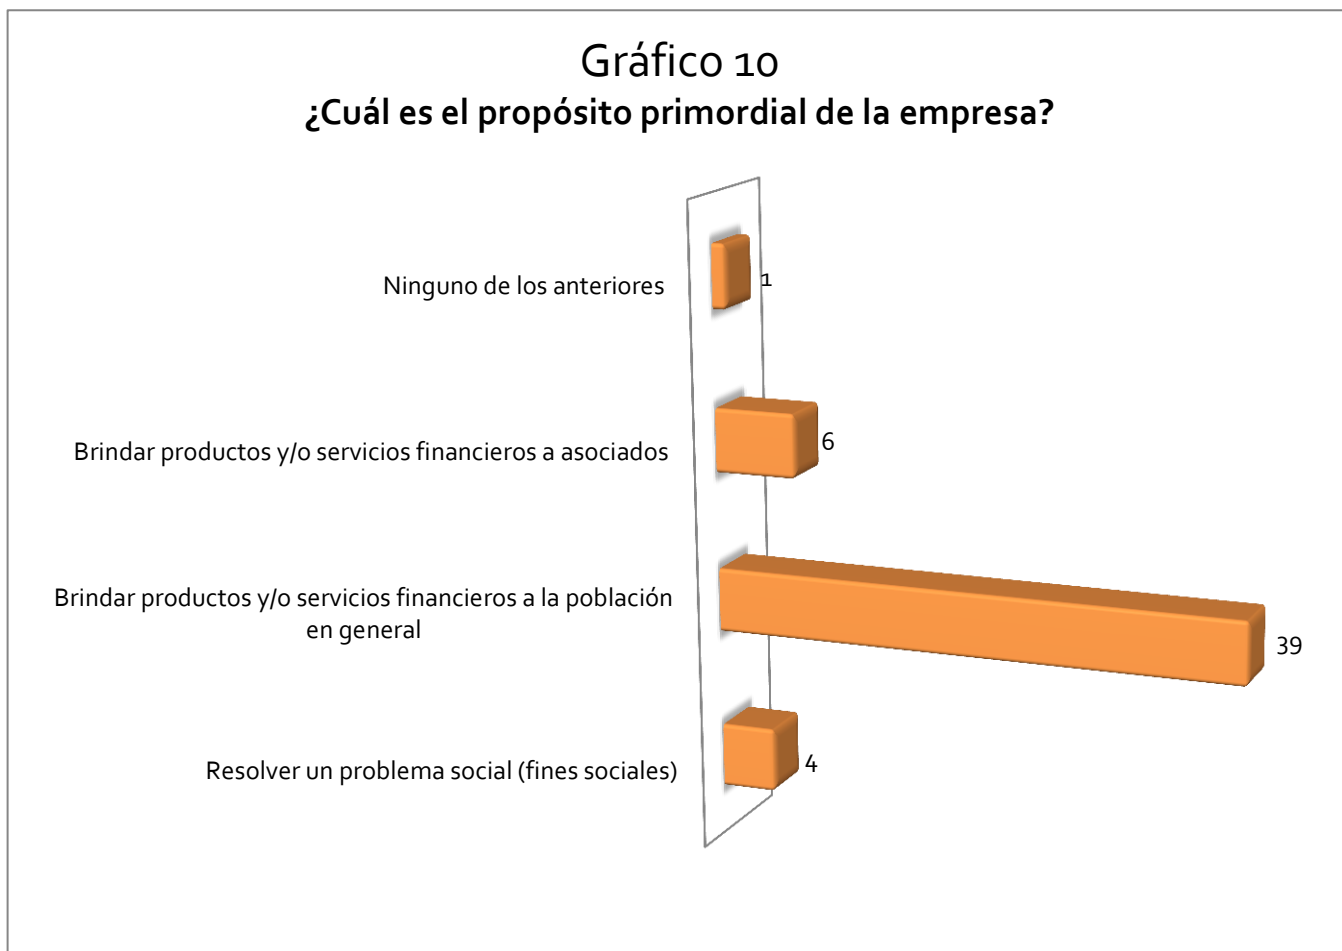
Gráfico 10
¿Cuál es el propósito primordial de la empresa?

Ninguno de los anteriores
1

Brindar productos y/o servicios financieros a asociados
6

Brindar productos y/o servicios financieros a la población en general
39

Resolver un problema social (fines sociales)
4